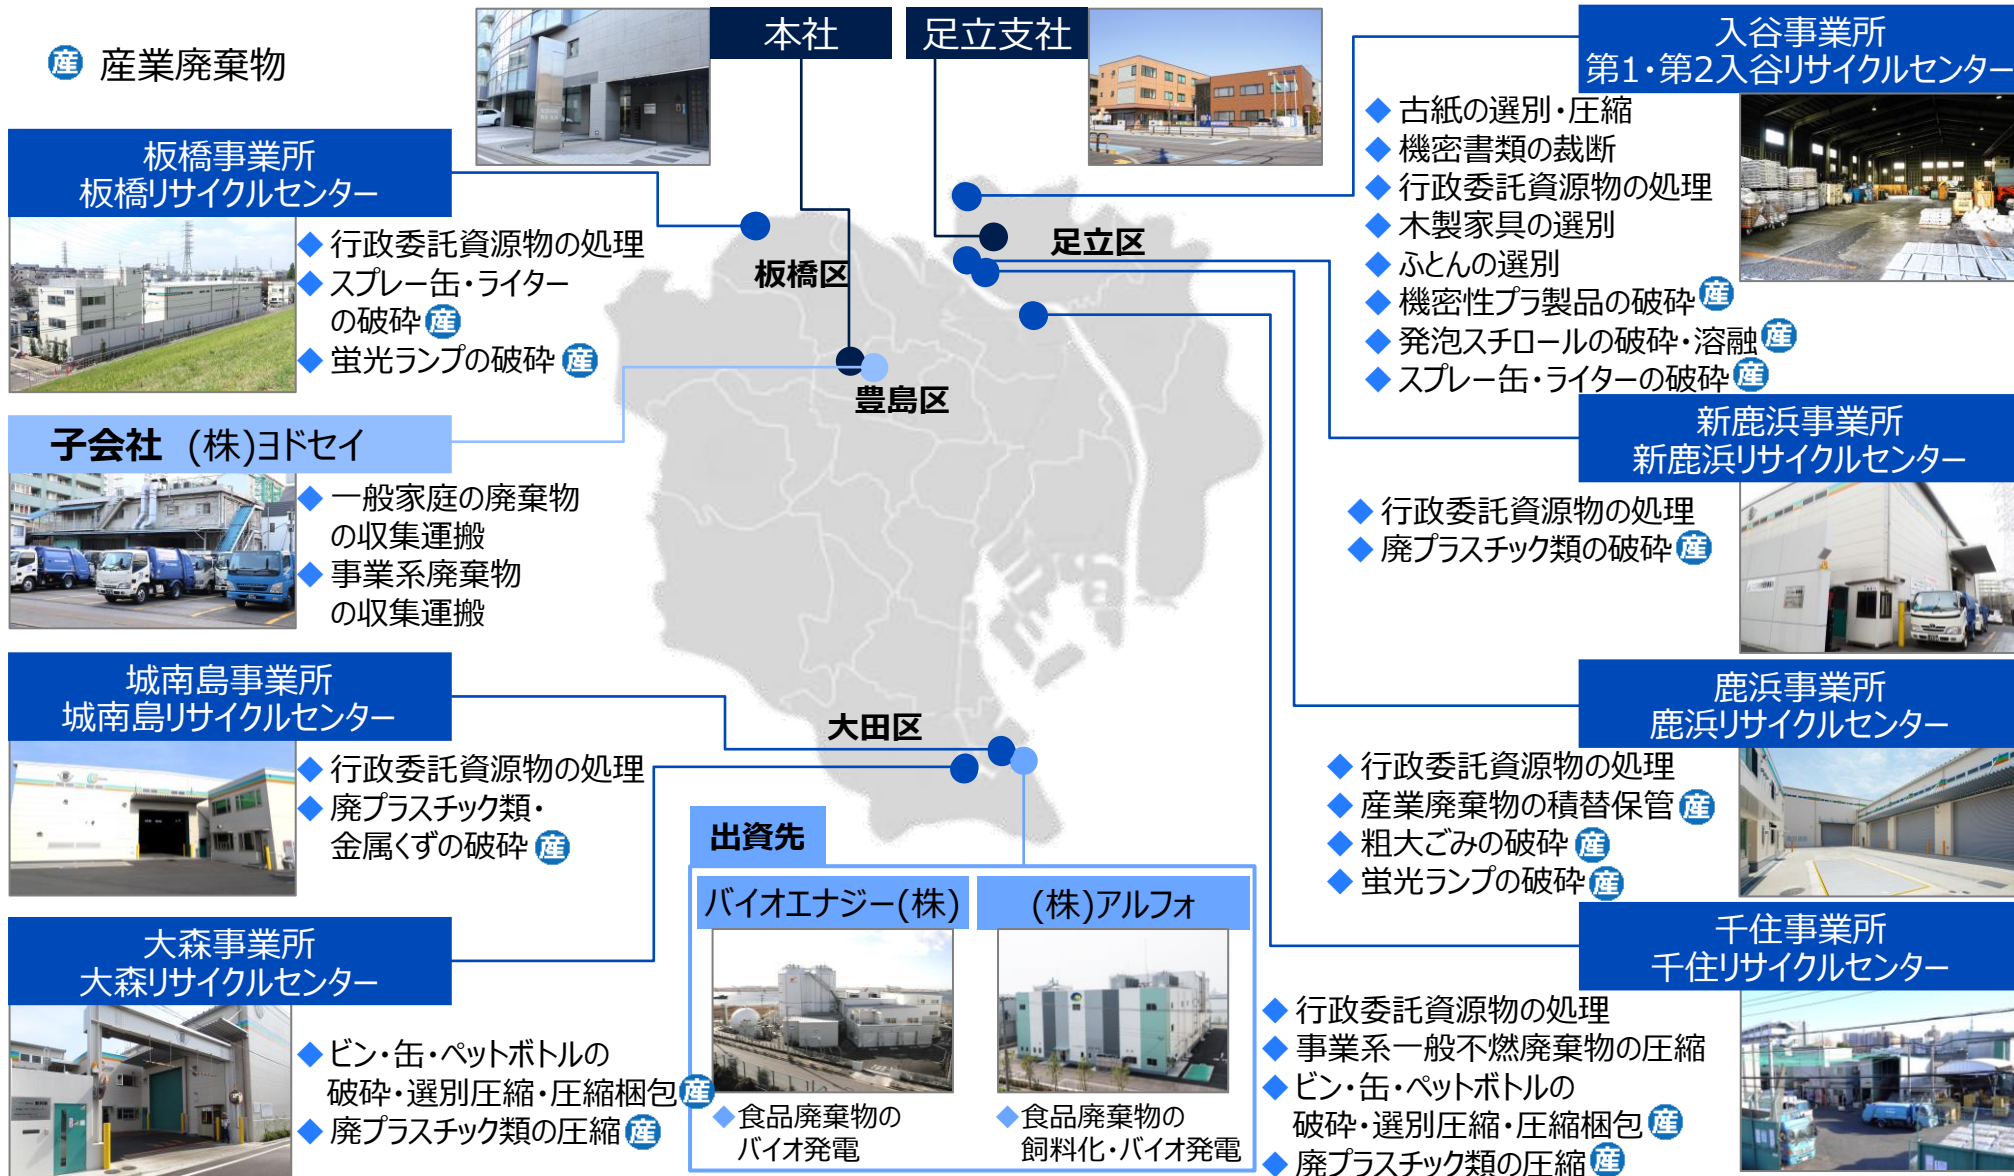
産 産業廃棄物

本社

足立支社

入谷事業所
第1・第2入谷リサイクルセンター

◆ 古紙の選別・圧縮
◆ 機密書類の裁断
◆ 行政委託資源物の処理
◆ 木製家具の選別
◆ ふとんの選別
◆ 機密性プラ製品の破砕 産
◆ 発泡スチロールの破砕・溶融 産
◆ スプレー缶・ライターの破砕 産

板橋事業所
板橋リサイクルセンター

◆ 行政委託資源物の処理
◆ スプレー缶・ライターの破砕 産
◆ 蛍光ランプの破砕 産

板橋区

足立区

豊島区

子会社 (株)ヨドセイ

◆ 一般家庭の廃棄物の収集運搬
◆ 事業系廃棄物の収集運搬

新鹿浜事業所
新鹿浜リサイクルセンター

◆ 行政委託資源物の処理
◆ 廃プラスチック類の破砕 産

城南島事業所
城南島リサイクルセンター

◆ 行政委託資源物の処理
◆ 廃プラスチック類・金属くずの破砕 産

大田区

鹿浜事業所
鹿浜リサイクルセンター

◆ 行政委託資源物の処理
◆ 産業廃棄物の積替保管 産
◆ 粗大ごみの破砕 産
◆ 蛍光ランプの破砕 産

出資先

バイオエナジー(株)

(株)アルフォ

千住事業所
千住リサイクルセンター

大森事業所
大森リサイクルセンター

◆ ビン・缶・ペットボトルの破砕・選別圧縮・圧縮梱包 産
◆ 廃プラスチック類の圧縮 産

◆ 食品廃棄物のバイオ発電

◆ 食品廃棄物の飼料化・バイオ発電

◆ 行政委託資源物の処理
◆ 事業系一般不燃廃棄物の圧縮
◆ ビン・缶・ペットボトルの破砕・選別圧縮・圧縮梱包 産
◆ 廃プラスチック類の圧縮 産